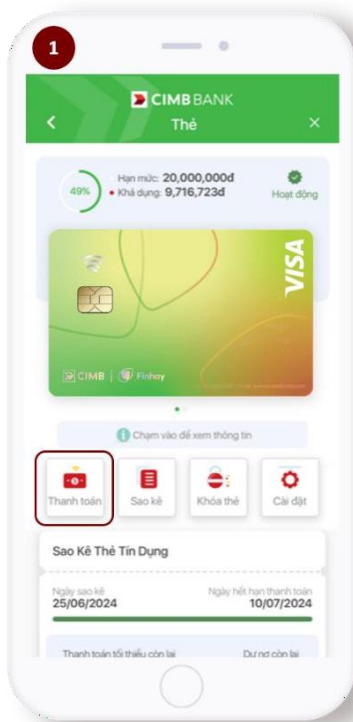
1

CIMB BANK

Thẻ

49%

Hạn mức: 20,000,000đ

• Khả dụng: 9,716,723đ

Hoạt động

VISA

CIMB | Finhay

Chạm vào để xem thông tin

Thanh toán

Sao kê

Khóa thẻ

Cài đặt

Sao Kê Thẻ Tín Dụng

Ngày sao kê
25/06/2024

Ngày hết hạn thanh toán
10/07/2024

Thanh toán tối thiểu còn lại

Dư nợ còn lại